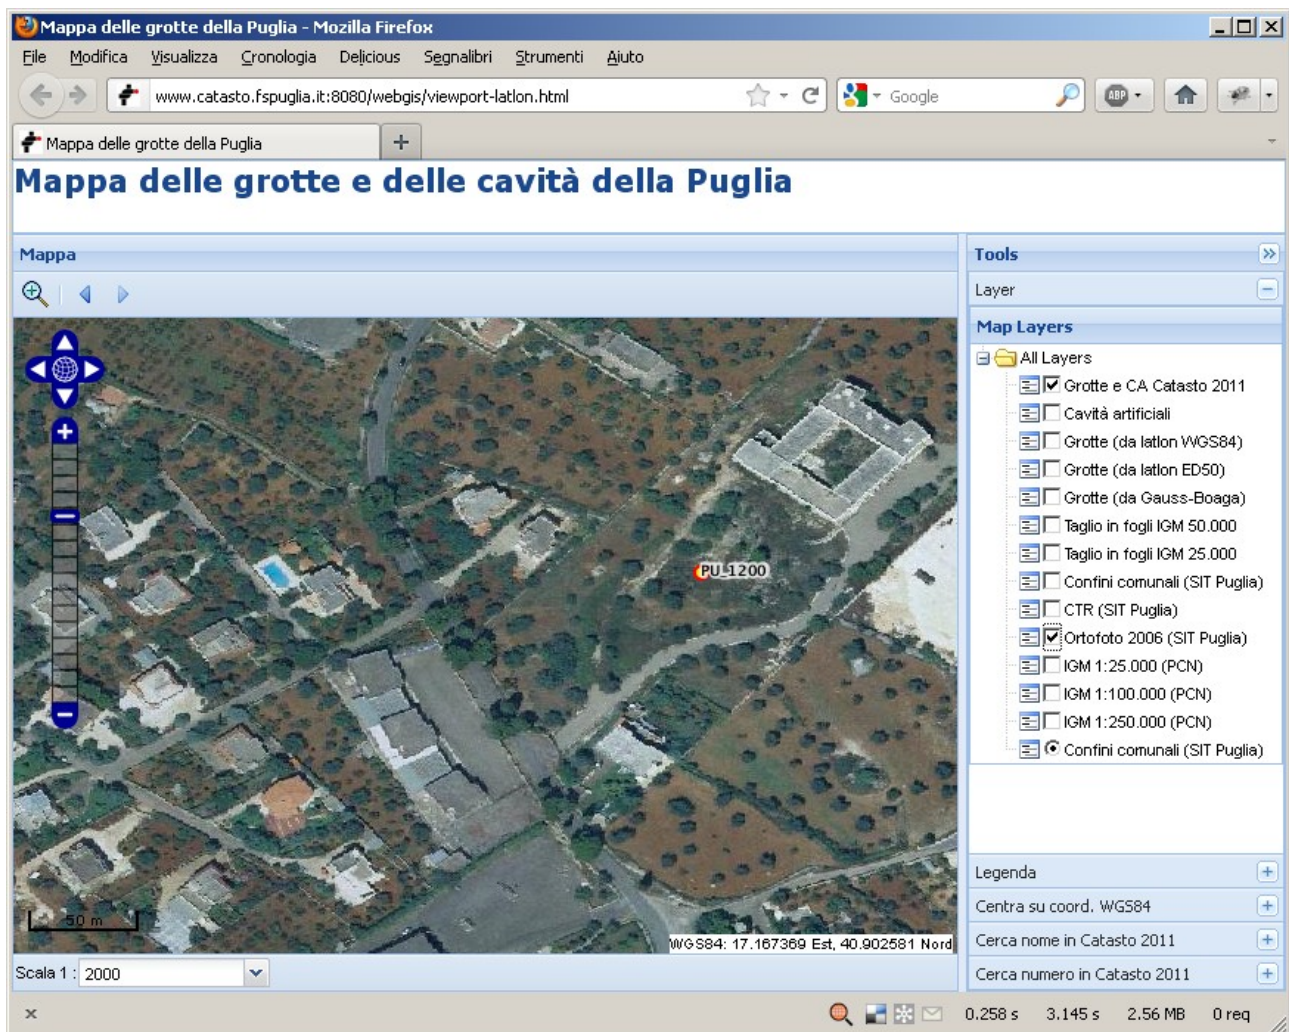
Mappa delle grotte della Puglia - Mozilla Firefox

File Modifica Visualizza Cronologia Delicious Segnalibri Strumenti Aiuto

www.catasto.fspuglia.it:8080/webgis/viewport-latlon.html

Google

Mappa delle grotte della Puglia

+

Mappa delle grotte e delle cavità della Puglia

Mappa

PU_1200

50 m

WGS84: 17.167369 Est, 40.902581 Nord

Scala 1 : 2000

Tools

Layer

Map Layers

All Layers

Grotte e CA Catasto 2011

Cavità artificiali

Grotte (da latlon WGS84)

Grotte (da latlon ED50)

Grotte (da Gauss-Boaga)

Taglio in fogli IGM 50.000

Taglio in fogli IGM 25.000

Confini comunali (SIT Puglia)

CTR (SIT Puglia)

Ortofoto 2006 (SIT Puglia)

IGM 1:25.000 (PCN)

IGM 1:100.000 (PCN)

IGM 1:250.000 (PCN)

Confini comunali (SIT Puglia)

Legenda

Centra su coord. WGS84

Cerca nome in Catasto 2011

Cerca numero in Catasto 2011

0.258 s 3.145 s 2.56 MB 0 req